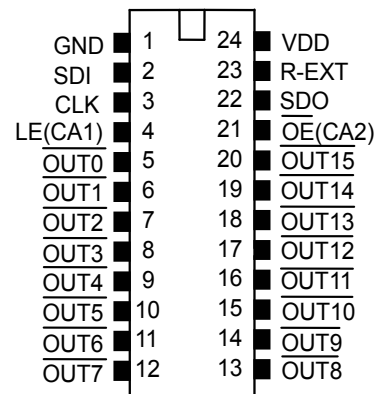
GND 1
SDI 2
CLK 3
LE(CA1) 4
$\overline{OUT0}$ 5
$\overline{OUT1}$ 6
$\overline{OUT2}$ 7
$\overline{OUT3}$ 8
$\overline{OUT4}$ 9
$\overline{OUT5}$ 10
$\overline{OUT6}$ 11
$\overline{OUT7}$ 12

24 VDD
23 R-EXT
22 SDO
21 $\overline{OE}$(CA2)
20 $\overline{OUT15}$
19 $\overline{OUT14}$
18 $\overline{OUT13}$
17 $\overline{OUT12}$
16 $\overline{OUT11}$
15 $\overline{OUT10}$
14 $\overline{OUT9}$
13 $\overline{OUT8}$